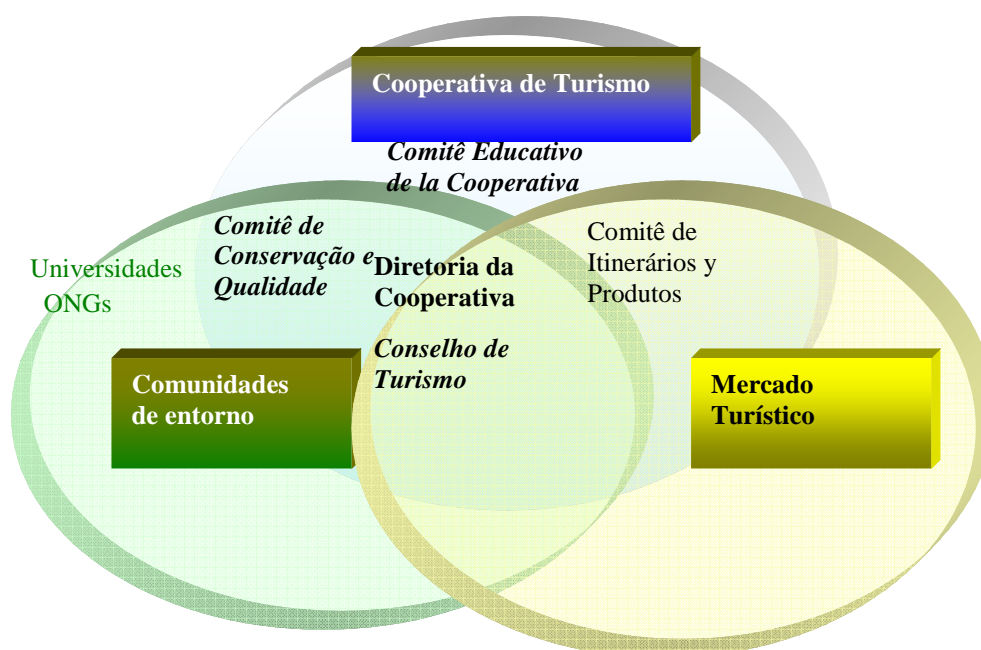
Cooperativa de Turismo

Comitê Educativo de la Cooperativa

Comitê de Conservação e Qualidade

Universidades ONGs

Diretoria da Cooperativa

Comitê de Itinerários y Produtos

Conselho de Turismo

Comunidades de entorno

Mercado Turístico